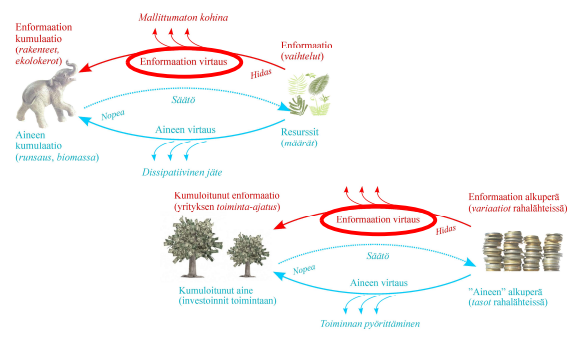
Mallittumaton kohina

Enformaation kumulaatio (rakenteet, ekolokerot)

Enformaation virtaus

Enformaatio (vaihtelut)

Hidas

Säätö

Nopea

Aineen virtaus

Aineen kumulaatio (runsaus, biomassa)

Resurssit (määrät)

Dissipatiivinen jäte

Kumuloitunut enformaatio (yrityksen toiminta-ajatus)

Enformaation virtaus

Enformaation alkuperä (variaatiot rahalähteissä)

Hidas

Säätö

Nopea

Aineen virtaus

Kumuloitunut aine (investoinnit toimintaan)

"Aineen" alkuperä (tasot rahalähteissä)

Toiminnan pyörittäminen